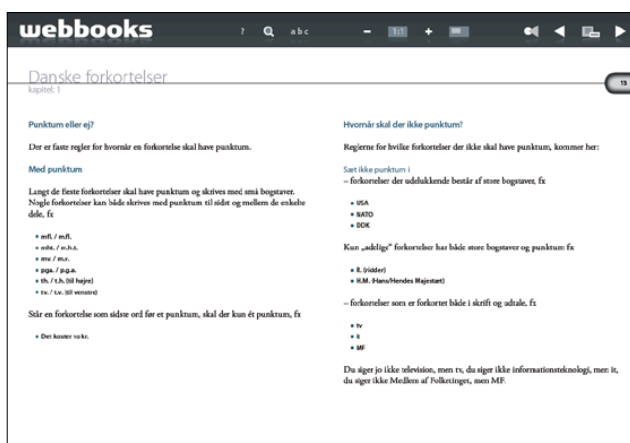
webbooks

? abc

1:1

Danske forkortelser
kapitel: 1

15

Punktum eller ej?

Der er faste regler for hvornår en forkortelse skal have punktum.

Med punktum

Langt de fleste forkortelser skal have punktum og skrives med små bogstaver. Nogle forkortelser kan både skrives med punktum til sidst og mellem de enkelte dele, fx

• mfl. / m.fl.
• mht. / m.h.t.
• mv. / m.v.
• pga. / p.g.a.
• th. / t.h. (til højre)
• tv. / t.v. (til venstre)

Står en forkortelse som sidste ord før et punktum, skal der kun ét punktum, fx

• Det koster 10 kr.

Hvornår skal der ikke punktum?

Reglerne for hvilke forkortelser der ikke skal have punktum, kommer her:

Sæt ikke punktum i
– forkortelser der udelukkende består af store bogstaver, fx

• USA
• NATO
• DOK

Kun „adelige" forkortelser har både store bogstaver og punktum fx

• R. (ridder)
• H.M. (Hans/Hendes Majestæt)

– forkortelser som er forkortet både i skrift og udtale, fx

• tv
• it
• MF

Du siger jo ikke television, men tv, du siger ikke informationsteknologi, men it, du siger ikke Medlem af Folketinget, men MF.